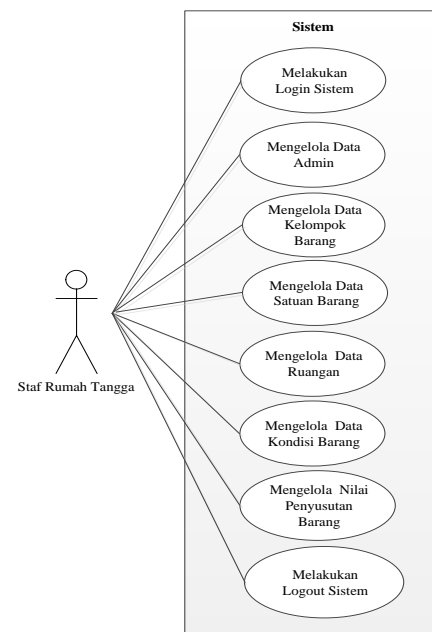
Sistem

Melakukan Login Sistem

Mengelola Data Admin

Mengelola Data Kelompok Barang

Mengelola Data Satuan Barang

Mengelola Data Ruangan

Mengelola Data Kondisi Barang

Mengelola Nilai Penyusutan Barang

Melakukan Logout Sistem

Staf Rumah Tangga